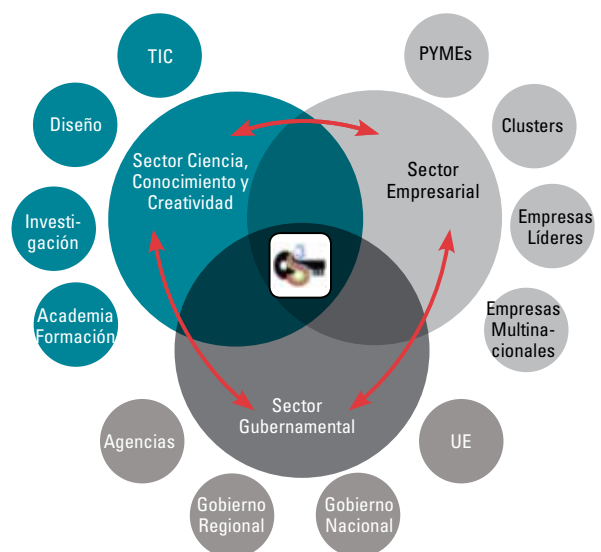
TIC

Diseño

Investigación

Academia Formación

Sector Ciencia, Conocimiento y Creatividad

PYMEs

Clusters

Empresas Líderes

Empresas Multinacionales

Sector Empresarial

Sector Gubernamental

Agencias

Gobierno Regional

Gobierno Nacional

UE